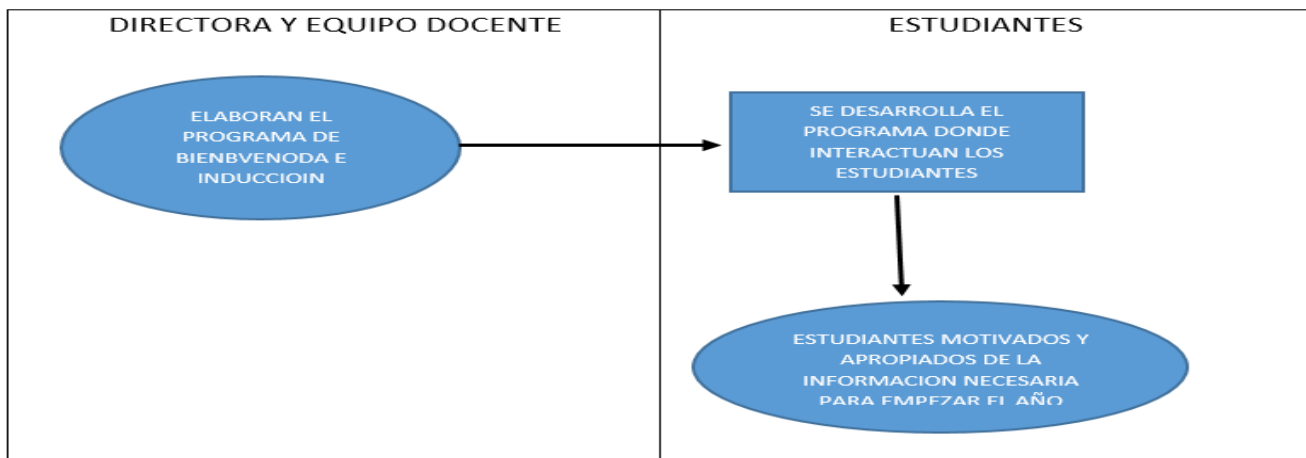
| DIRECTORA Y EQUIPO DOCENTE | ESTUDIANTES |
|---|---|

ELABORAN EL PROGRAMA DE BIENBVENODA E INDUCCIOIN

SE DESARROLLA EL PROGRAMA DONDE INTERACTUAN LOS ESTUDIANTES

ESTUDIANTES MOTIVADOS Y APROPIADOS DE LA INFORMACION NECESARIA PARA EMPEZAR EL AÑO